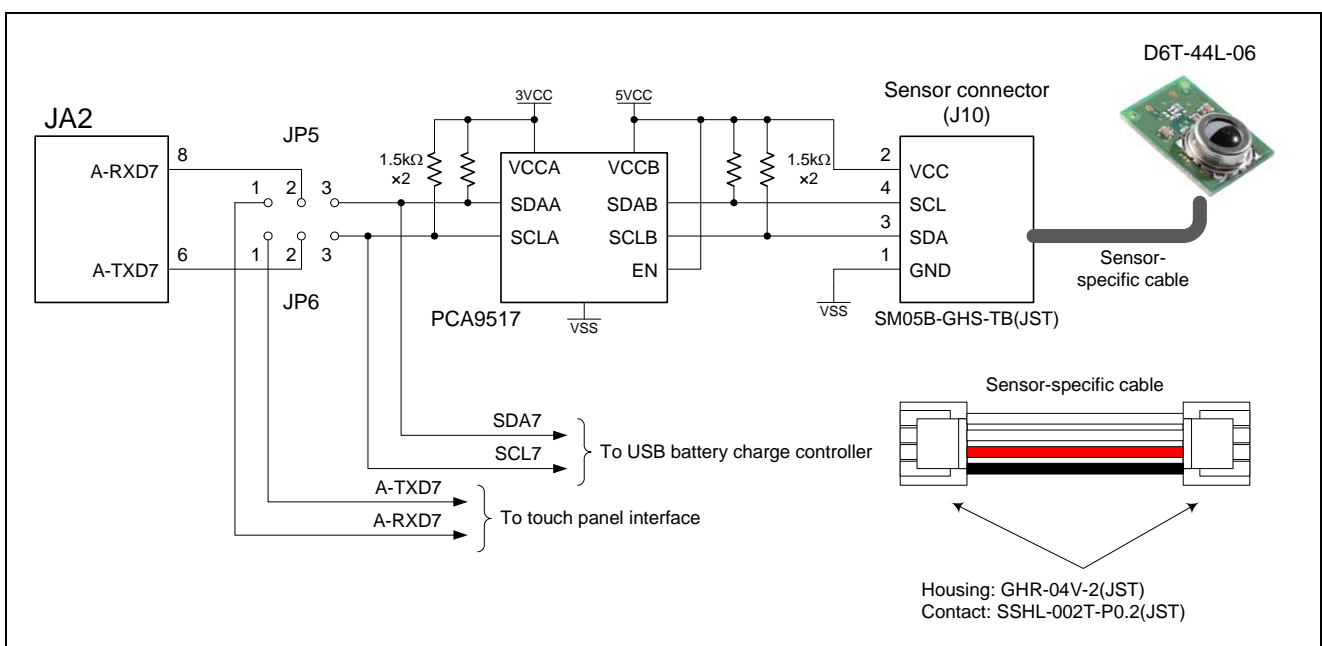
D6T-44L-06

JA2

A-RXD7
8

A-TXD7
6

JP5
1 2 3

1 2 3
JP6

3VCC
5VCC

1.5kΩ
×2

VCCA VCCB
SDAA SDAB
SCLA SCLB
EN

PCA9517
VSS

1.5kΩ
×2

Sensor connector
(J10)

2 VCC
4 SCL
3 SDA
1 GND

VSS
SM05B-GHS-TB(JST)

Sensor-specific cable

SDA7
SCL7
To USB battery charge controller

A-TXD7
A-RXD7
To touch panel interface

Sensor-specific cable

Housing: GHR-04V-2(JST)
Contact: SSHL-002T-P0.2(JST)